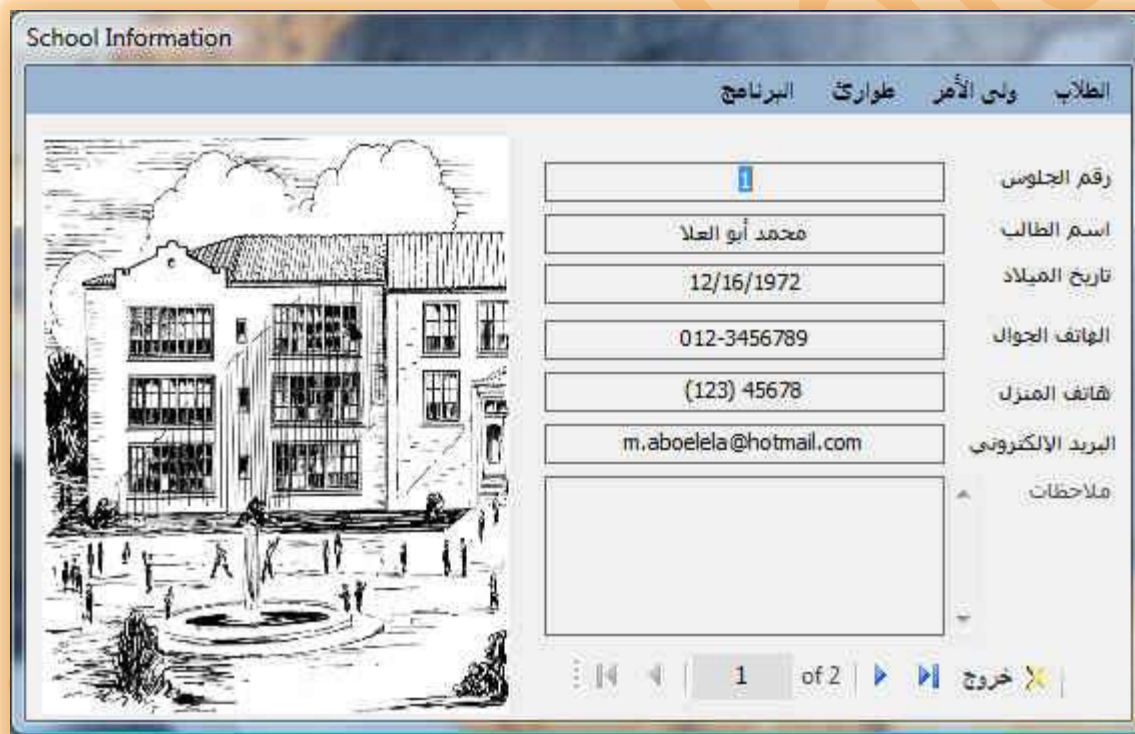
School Information

الطلاب ولى الأمر طوارئ البرنامج

رقم الجلوس 1

اسم الطالب محمد أبو العلا

تاريخ الميلاد 12/16/1972

الهاتف الجوال 012-3456789

هاتف المنزل (123) 45678

البريد الإلكتروني m.aboelela@hotmail.com

ملاحظات

1 of 2 خروج